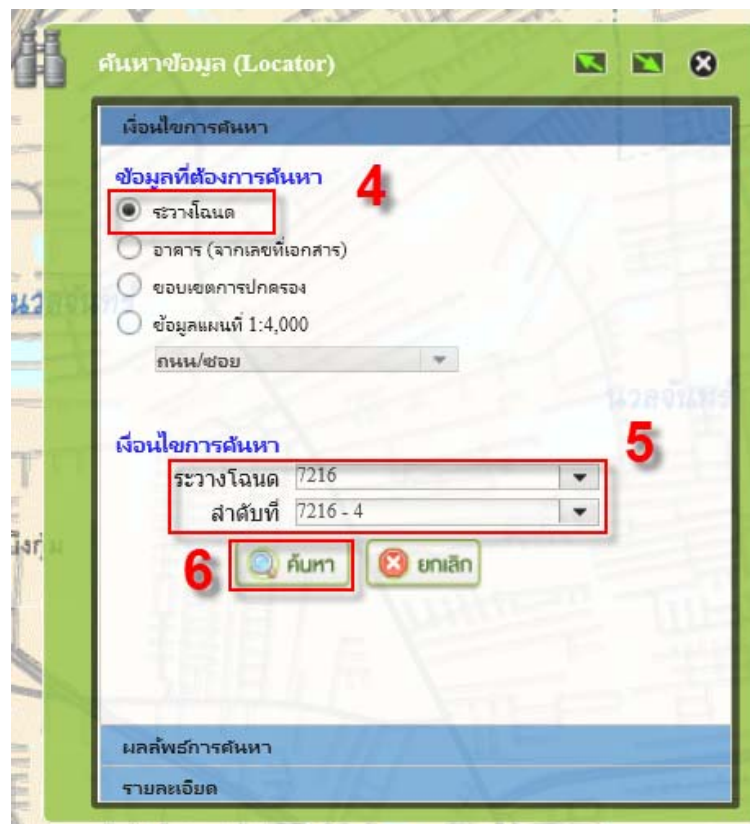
ค้นหาข้อมูล (Locator)

เงื่อนไขการค้นหา

ข้อมูลที่ต้องการค้นหา

4

ระวางโฉนด

อาคาร (จากเลขที่เอกสาร)

ขอบเขตการปกครอง

ข้อมูลแผนที่ 1:4,000

ถนน/ซอย

เงื่อนไขการค้นหา

5

ระวางโฉนด 7216

ลำดับที่ 7216 - 4

6

ค้นหา

ยกเลิก

ผลลัพธ์การค้นหา

รายละเอียด

นวลจันทร์

นวลจันทร์

บึงกุ่ม